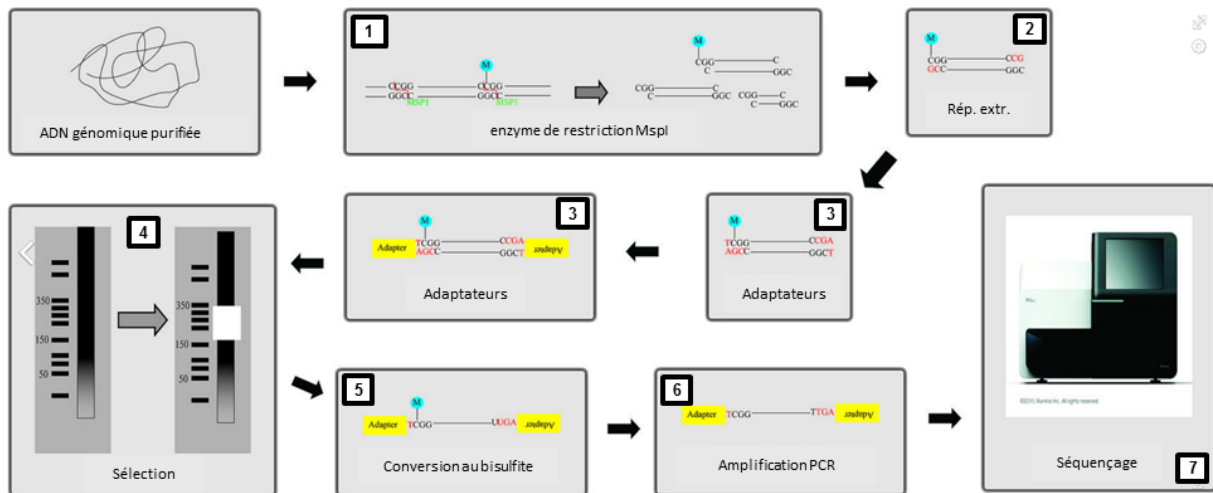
ADN génomique purifiée

1

M

CCGG
GGCC
MSP1

M

CCGG
GGCC
MSP1

M

CGG C
C GGC

CGG C
C GGC

enzyme de restriction MspI

2

M

CGG CCG
GCC GGC

Rép. extr.

3

M

TCGG CCGA
AGCC GGCT

Adaptateurs

3

M

Adapter TCGG CCGA Adapter
AGCC GGCT

Adaptateurs

4

350
150
50

350
150
50

Sélection

5

M

Adapter TCGG UUGA Adapter

Conversion au bisulfite

6

Adapter TCGG TTGA Adapter

Amplification PCR

©2011, Illumina Inc. All rights reserved.

Séquençage

7